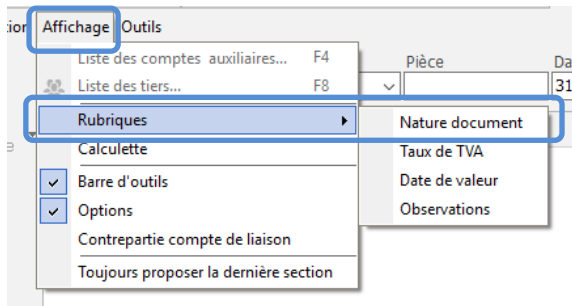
tion Affichage Outils

Liste des comptes auxiliaires... F4
Liste des tiers... F8
Pièce
Da
31
Rubriques
Nature document
Calculette
Taux de TVA
Barre d'outils
Date de valeur
Options
Observations
Contrepartie compte de liaison
Toujours proposer la dernière section